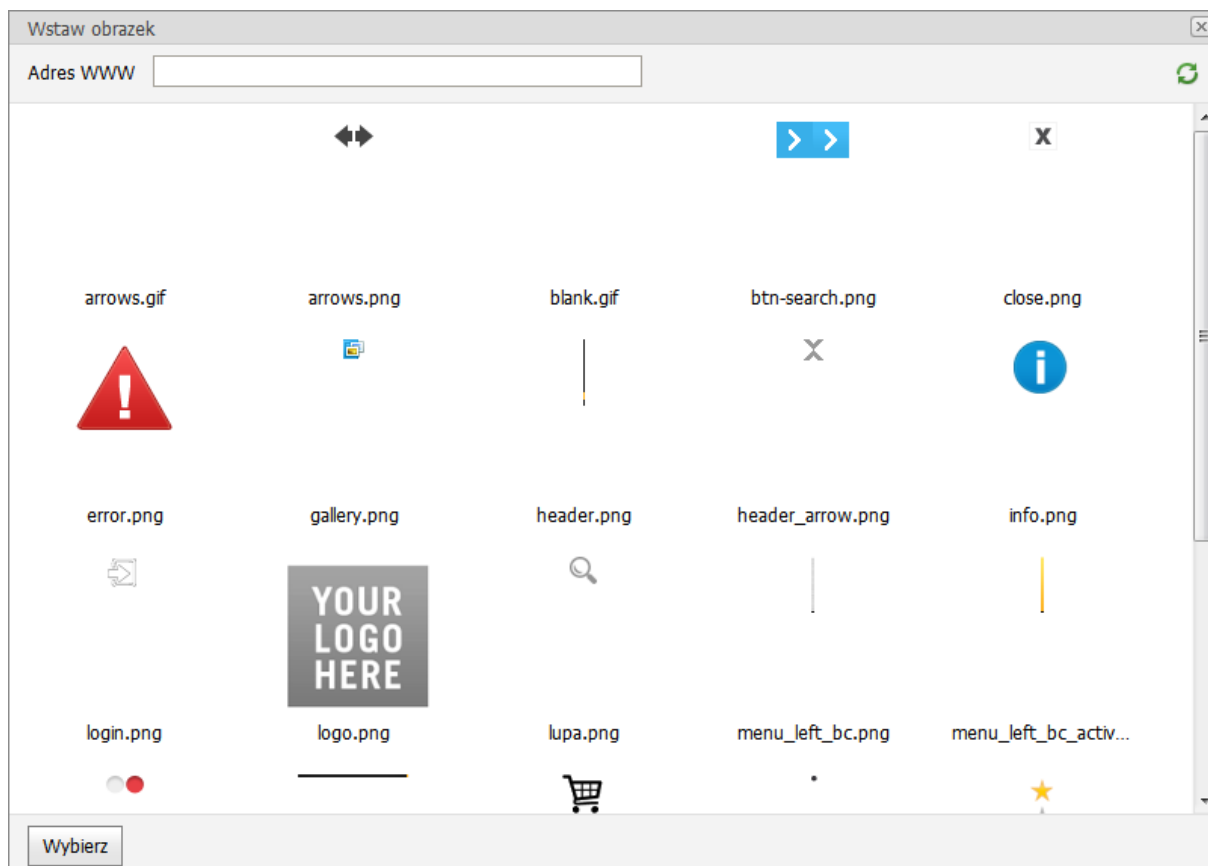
Wstaw obrazek

Adres WWW

x

arrows.gif
arrows.png
blank.gif
btn-search.png
close.png

error.png
gallery.png
header.png
header_arrow.png
info.png

YOUR LOGO HERE

login.png
logo.png
lupa.png
menu_left_bc.png
menu_left_bc_activ...

Wybierz